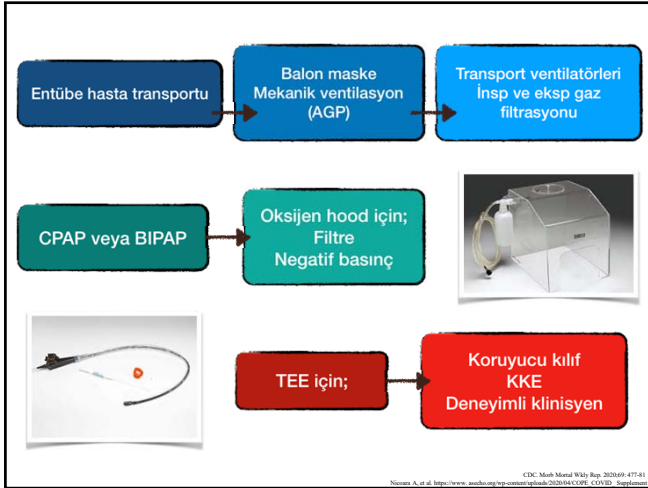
Entübe hasta transportu

Balon maske
Mekanik ventilasyon
(AGP)

Transport ventilatörleri
İnsp ve eksp gaz
filtrasyonu

CPAP veya BIPAP

Oksijen hood için;
Filtre
Negatif basınç

TEE için;

Koruyucu kılıf
KKE
Deneyimli klinisyen

CDC. Morb Mortal Wkly Rep. 2020;69: 477-81
Nicoara A, et al. https://www. asecho.org/wp-content/uploads/2020/04/COPE_COVID_Supplement